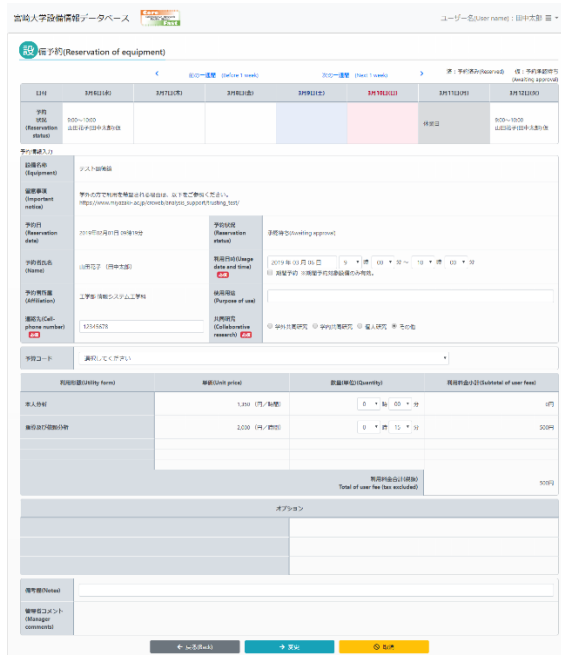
宮崎大学設備情報データベース

ユーザー名(User name)：田中太郎

設 備予約(Reservation of equipment)

< 前の一週間 (Before 1 week)　　次の一週間 (Next 1 week) >

済：予約済み(Reserved)　仮：予約承認待ち(Awaiting approval)

| 日付 | 3月6日(水) | 3月7日(木) | 3月8日(金) | 3月9日(土) | 3月10日(日) | 3月11日(月) | 3月12日(火) |
|---|---|---|---|---|---|---|---|
| 予約状況 (Reservation status) | 9:00～10:00 山田花子(田中太郎)様 | | | | | 休業日 | 9:00～10:00 山田花子(田中太郎)様 |

予約情報入力

設備名称 (Equipment)　テスト用機器

留意事項 (Important notice)　学外の方で利用を希望される場合は、以下をご参照ください。 https://www.miyazaki-u.ac.jp/crcweb/analysis_support/trading_test/

予約日 (Reservation date)　2019年03月01日 09時19分

予約状況 (Reservation status)　承認待ち(Awaiting approval)

予約者氏名 (Name)　山田花子 (田中太郎)

利用日時(Usage date and time) 必須　2019年03月06日　9 時 00 分 ～ 10 時 00 分　□ 繰り返し予約 ※期間予約対象設備のみ有効。

予約者所属 (Affiliation)　工学部 情報システム工学科

使用用途 (Purpose of use)

連絡先(Cell-phone number) 必須　12345678

共同研究 (Collaborative research) 必須　○ 学外共同研究　○ 学内共同研究　○ 個人研究　◉ その他

予算コード　選択してください

| 利用形態(Utility form) | 単価(Unit price) | 数量(単位)(Quantity) | 利用料金小計(Subtotal of user fees) |
|---|---|---|---|
| 本人分析 | 1,000 (円／時間) | 0 時 00 分 | 0円 |
| 装置取扱説明分析 | 2,000 (円／回) | 0 時 15 分 | 500円 |

利用料金合計(税抜) Total of user fee (tax excluded)　500円

オプション

備考欄(Notes)

管理者コメント (Manager comments)

← 戻る(Back)　→ 変更　⊘ 取消